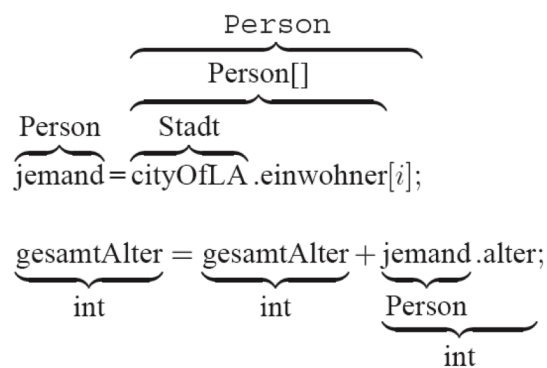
$\overbrace{\text{jemand}}^{\text{Person}} = \overbrace{\overbrace{\overbrace{\text{cityOfLA}}^{\text{Stadt}}\text{.einwohner}}^{\text{Person[]}}[i]}^{\text{Person}};$

$\underbrace{\text{gesamtAlter}}_{\text{int}} = \underbrace{\text{gesamtAlter}}_{\text{int}} + \underbrace{\underbrace{\text{jemand}}_{\text{Person}}\text{.alter}}_{\text{int}};$